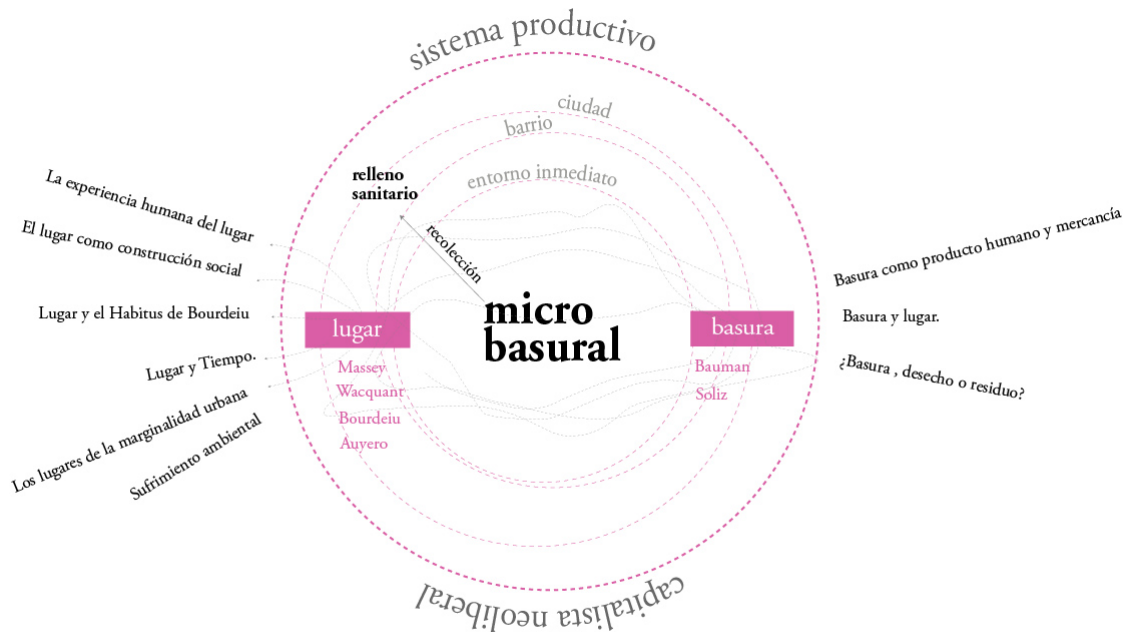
sistema productivo

ciudad

barrio

entorno inmediato

relleno sanitario

recolección

La experiencia humana del lugar

El lugar como construcción social

Lugar y el Habitus de Bourdeiu

Lugar y Tiempo.

Los lugares de la marginalidad urbana

Sufrimiento ambiental

lugar

Massey
Wacquant
Bourdeiu
Auyero

micro basural

basura

Bauman
Soliz

Basura como producto humano y mercancía

Basura y lugar.

¿Basura , desecho o residuo?

capitalista neoliberal